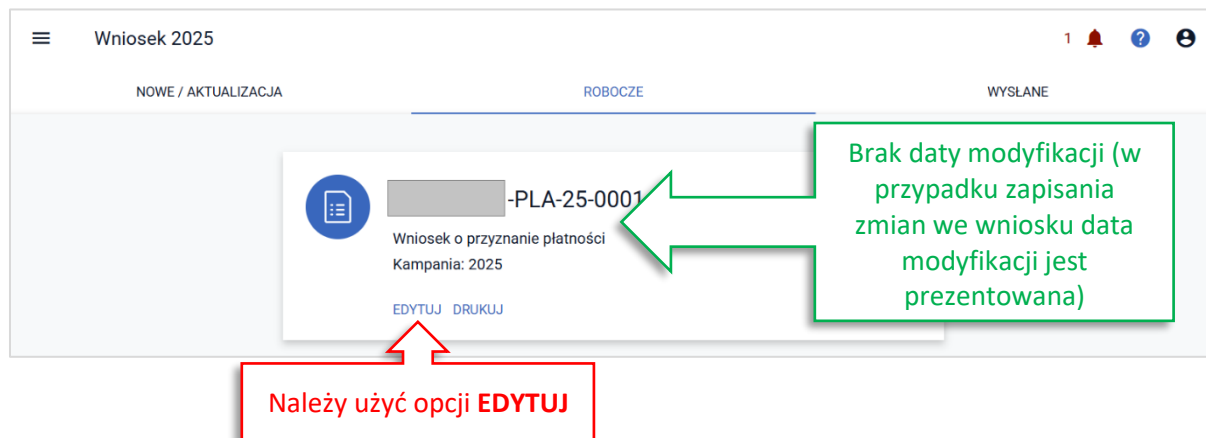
Wniosek 2025

1

NOWE / AKTUALIZACJA

ROBOCZE

WYSŁANE

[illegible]-PLA-25-0001

Wniosek o przyznanie płatności

Kampania: 2025

EDYTUJ DRUKUJ

Brak daty modyfikacji (w przypadku zapisania zmian we wniosku data modyfikacji jest prezentowana)

Należy użyć opcji **EDYTUJ**